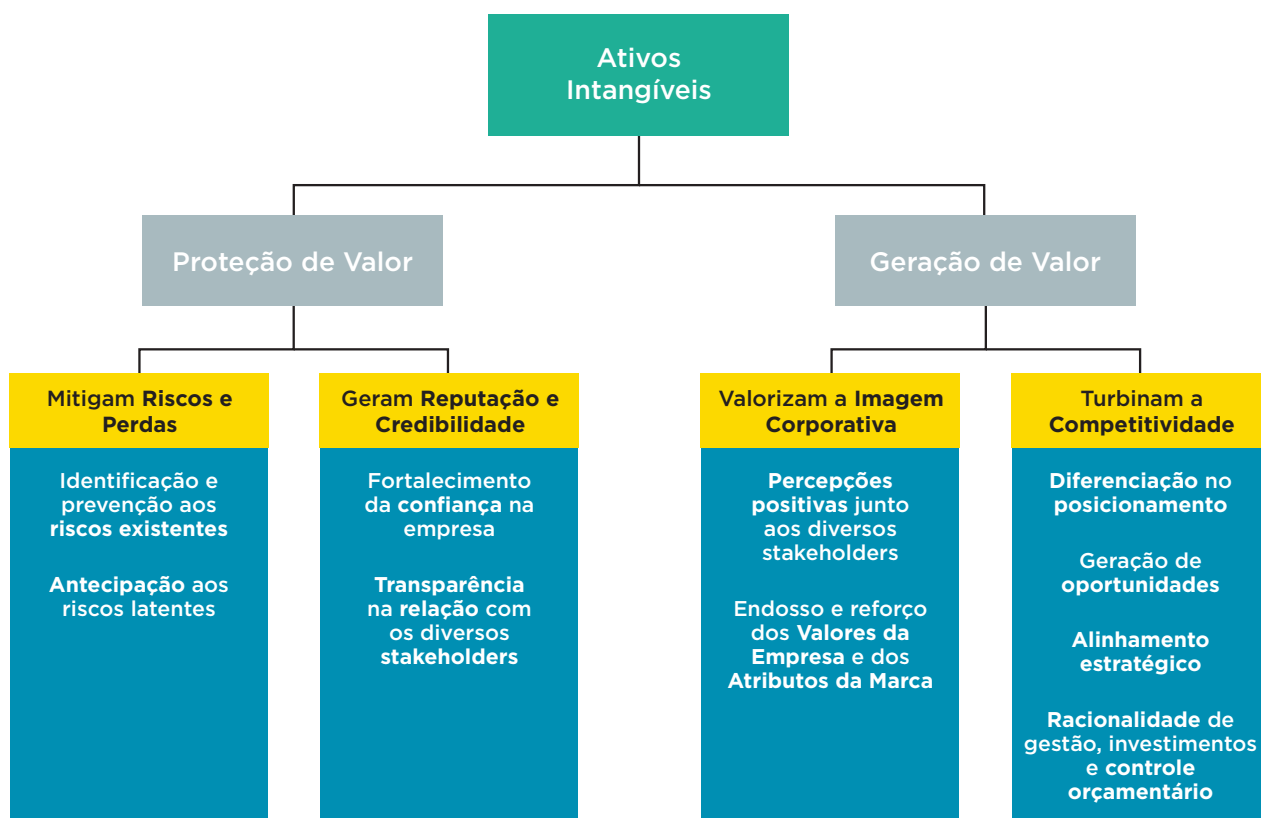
Ativos Intangíveis

Proteção de Valor

Geração de Valor

Mitigam Riscos e Perdas

Identificação e prevenção aos riscos existentes

Antecipação aos riscos latentes

Geram Reputação e Credibilidade

Fortalecimento da confiança na empresa

Transparência na relação com os diversos stakeholders

Valorizam a Imagem Corporativa

Percepções positivas junto aos diversos stakeholders

Endosso e reforço dos Valores da Empresa e dos Atributos da Marca

Turbinam a Competitividade

Diferenciação no posicionamento

Geração de oportunidades

Alinhamento estratégico

Racionalidade de gestão, investimentos e controle orçamentário